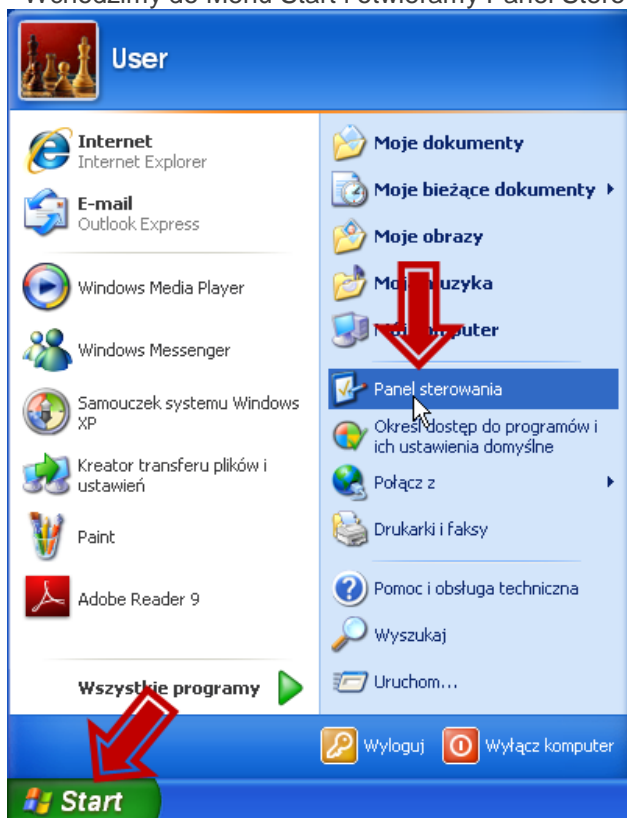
Wchodzimy do Menu Start i otwieramy Panel Stero

User

Internet
Internet Explorer

E-mail
Outlook Express

Windows Media Player

Windows Messenger

Samouczek systemu Windows XP

Kreator transferu plików i ustawień

Paint

Adobe Reader 9

Wszystkie programy

Moje dokumenty

Moje bieżące dokumenty

Moje obrazy

Mo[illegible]uzyka

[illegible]puter

Panel sterowania

Określ dostęp do programów i ich ustawienia domyślne

Połącz z

Drukarki i faksy

Pomoc i obsługa techniczna

Wyszukaj

Uruchom...

Wyloguj

Wyłącz komputer

Start